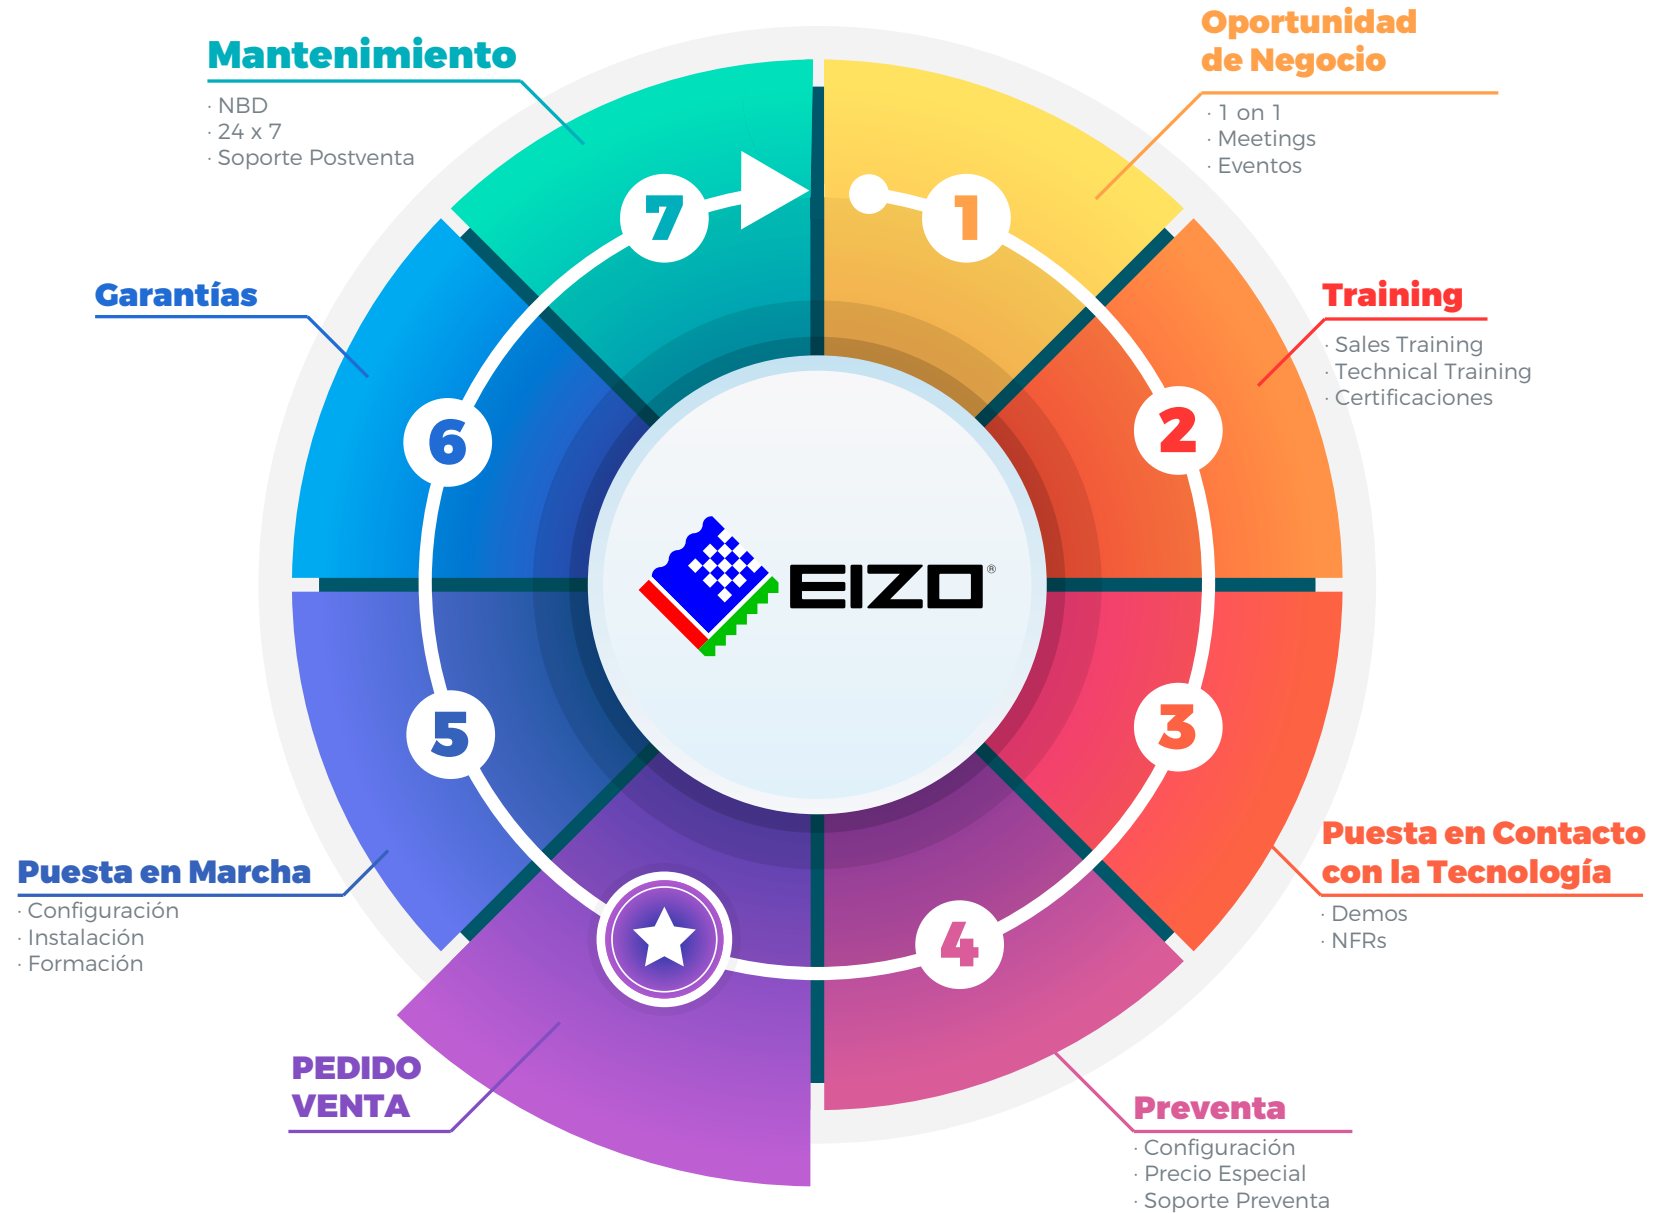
Mantenimiento
· NBD
· 24 x 7
· Soporte Postventa

Oportunidad de Negocio
· 1 on 1
· Meetings
· Eventos

Garantías

Training
· Sales Training
· Technical Training
· Certificaciones

7

1

6

2

EIZO®

5

3

Puesta en Marcha
· Configuración
· Instalación
· Formación

4

Puesta en Contacto con la Tecnología
· Demos
· NFRs

PEDIDO VENTA

Preventa
· Configuración
· Precio Especial
· Soporte Preventa